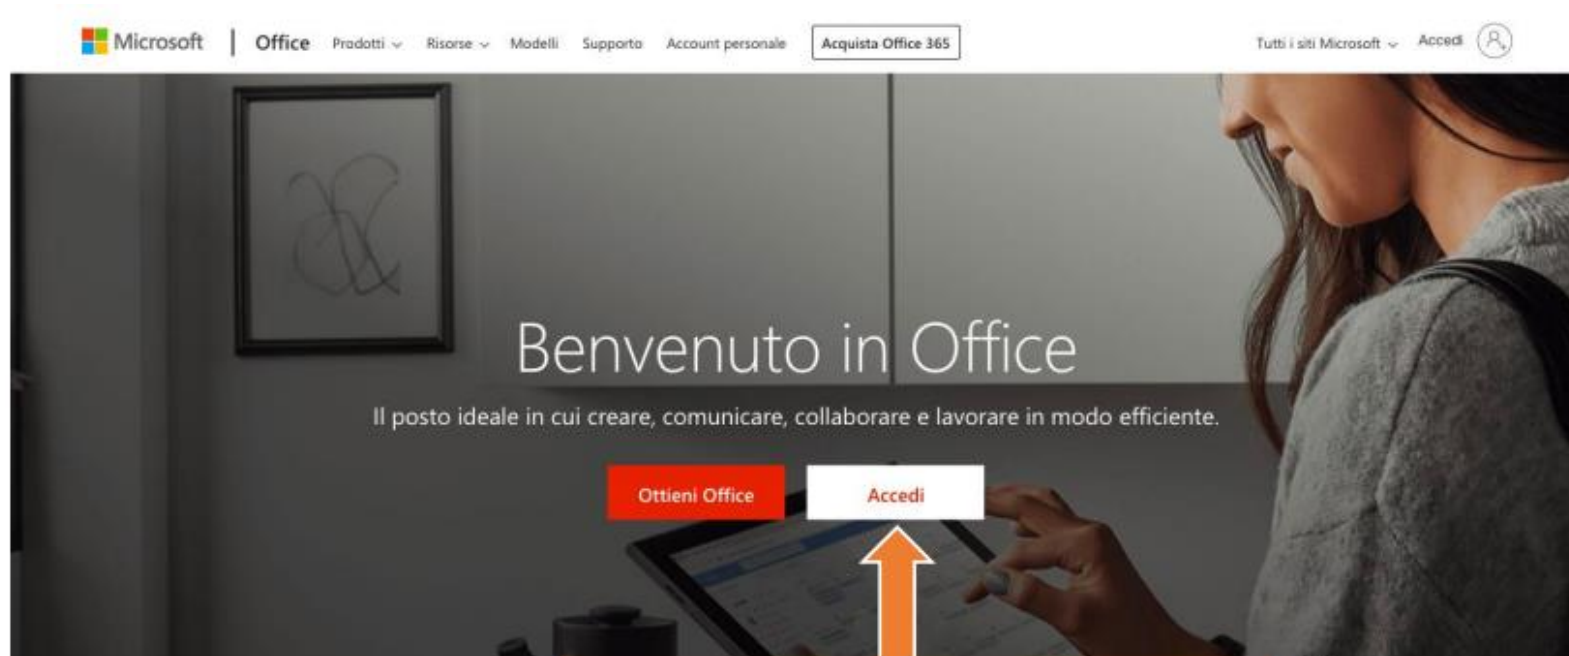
Microsoft | Office Prodotti Risorse Modelli Supporto Account personale Acquista Office 365 Tutti i siti Microsoft Accedi

Benvenuto in Office

Il posto ideale in cui creare, comunicare, collaborare e lavorare in modo efficiente.

Ottieni Office Accedi